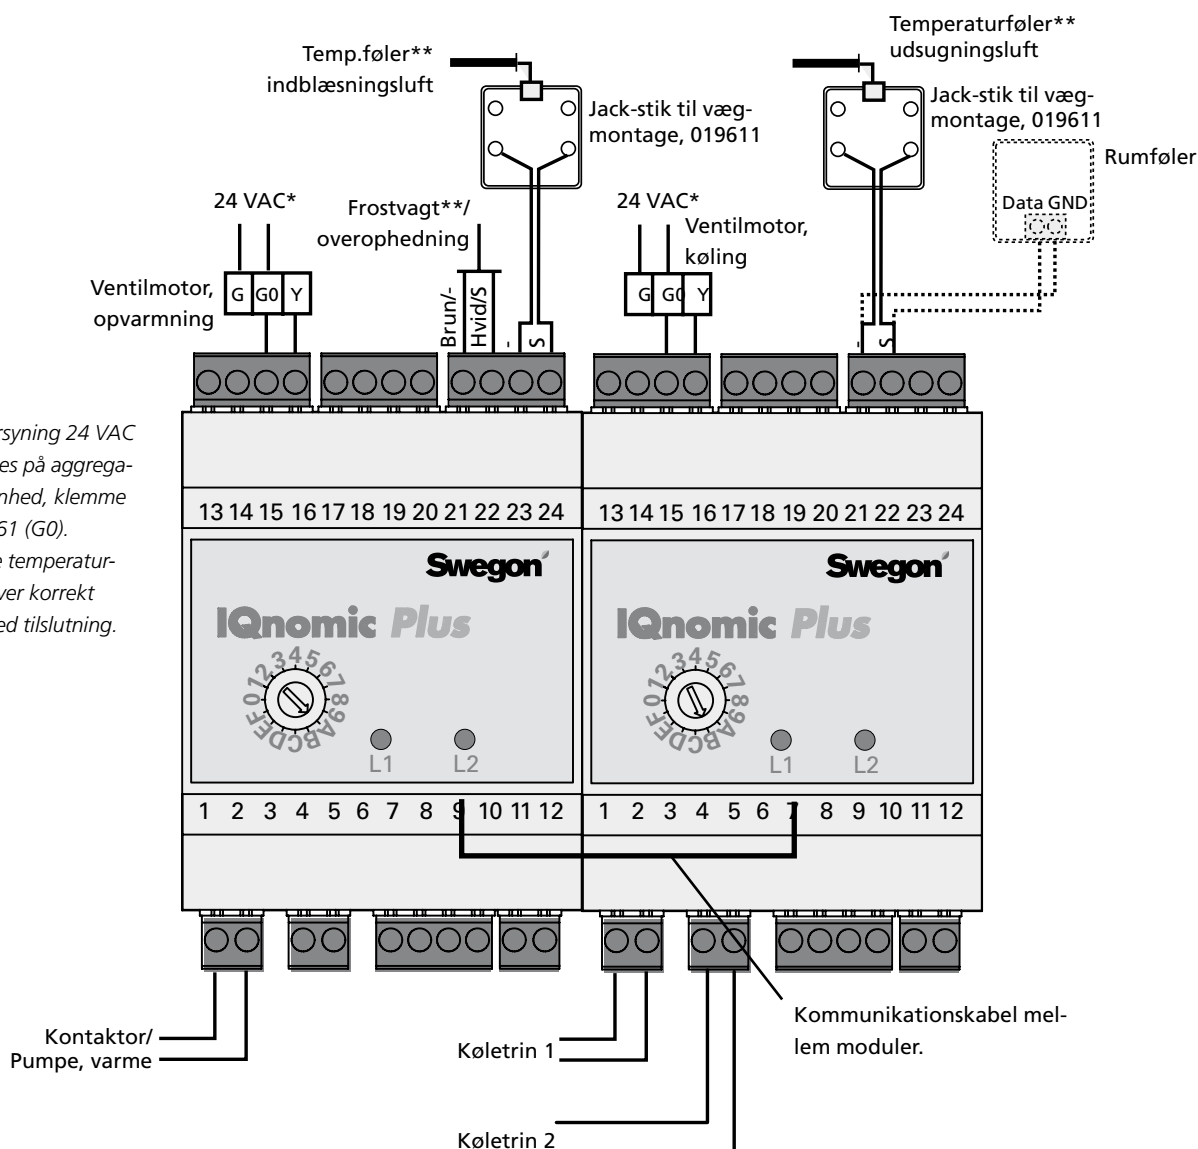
Temp.føler**
indblæsningsluft

Jack-stik til vægmontage, 019611

Temperaturføler**
udsugningsluft

Jack-stik til vægmontage, 019611

Rumføler

Data GND

24 VAC*

Frostvagt**/
overophedning

24 VAC*

Ventilmotor,
køling

Ventilmotor,
opvarmning

G G0 Y

Brun/-
Hvid/S

- S

G G0 Y

- S

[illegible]rsyning 24 VAC
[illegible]es på aggrega-
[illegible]nhed, klemme
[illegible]61 (G0).
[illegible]e temperatur-
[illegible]ver korrekt
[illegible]ed tilslutning.

13 14 15 16 17 18 19 20 21 22 23 24

13 14 15 16 17 18 19 20 21 22 23 24

Swegon

Swegon

IQnomic Plus

IQnomic Plus

0 1 2 3 4 5 6 7 8 9 A B C D E F

0 1 2 3 4 5 6 7 8 9 A B C D E F

L1 L2

L1 L2

1 2 3 4 5 6 7 8 9 10 11 12

1 2 3 4 5 6 7 8 9 10 11 12

Kontaktor/
Pumpe, varme

Køletrin 1

Kommunikationskabel mellem moduler.

Køletrin 2